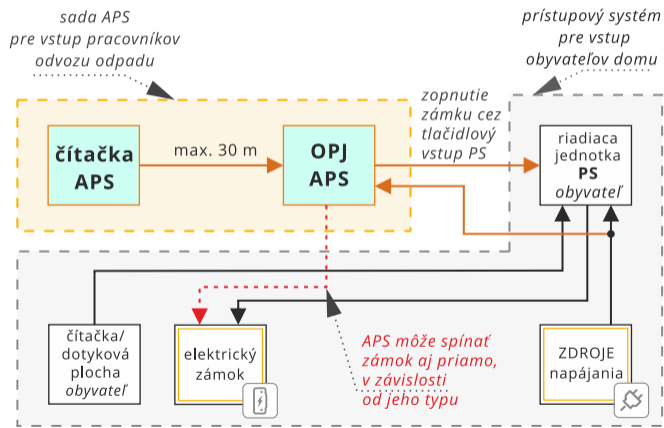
sada APS
pre vstup pracovníkov
odvozu odpadu

prístupový systém
pre vstup
obyvateľov domu

čítačka
APS

max. 30 m

OPJ
APS

zopnutie
zámku cez
tlačidlový
vstup PS

riadiaca
jednotka
PS
obyvateľ

čítačka/
dotyková
plocha
obyvateľ

elektrický
zámok

APS môže spínať
zámok aj priamo,
v závislosti
od jeho typu

ZDROJE
napájania